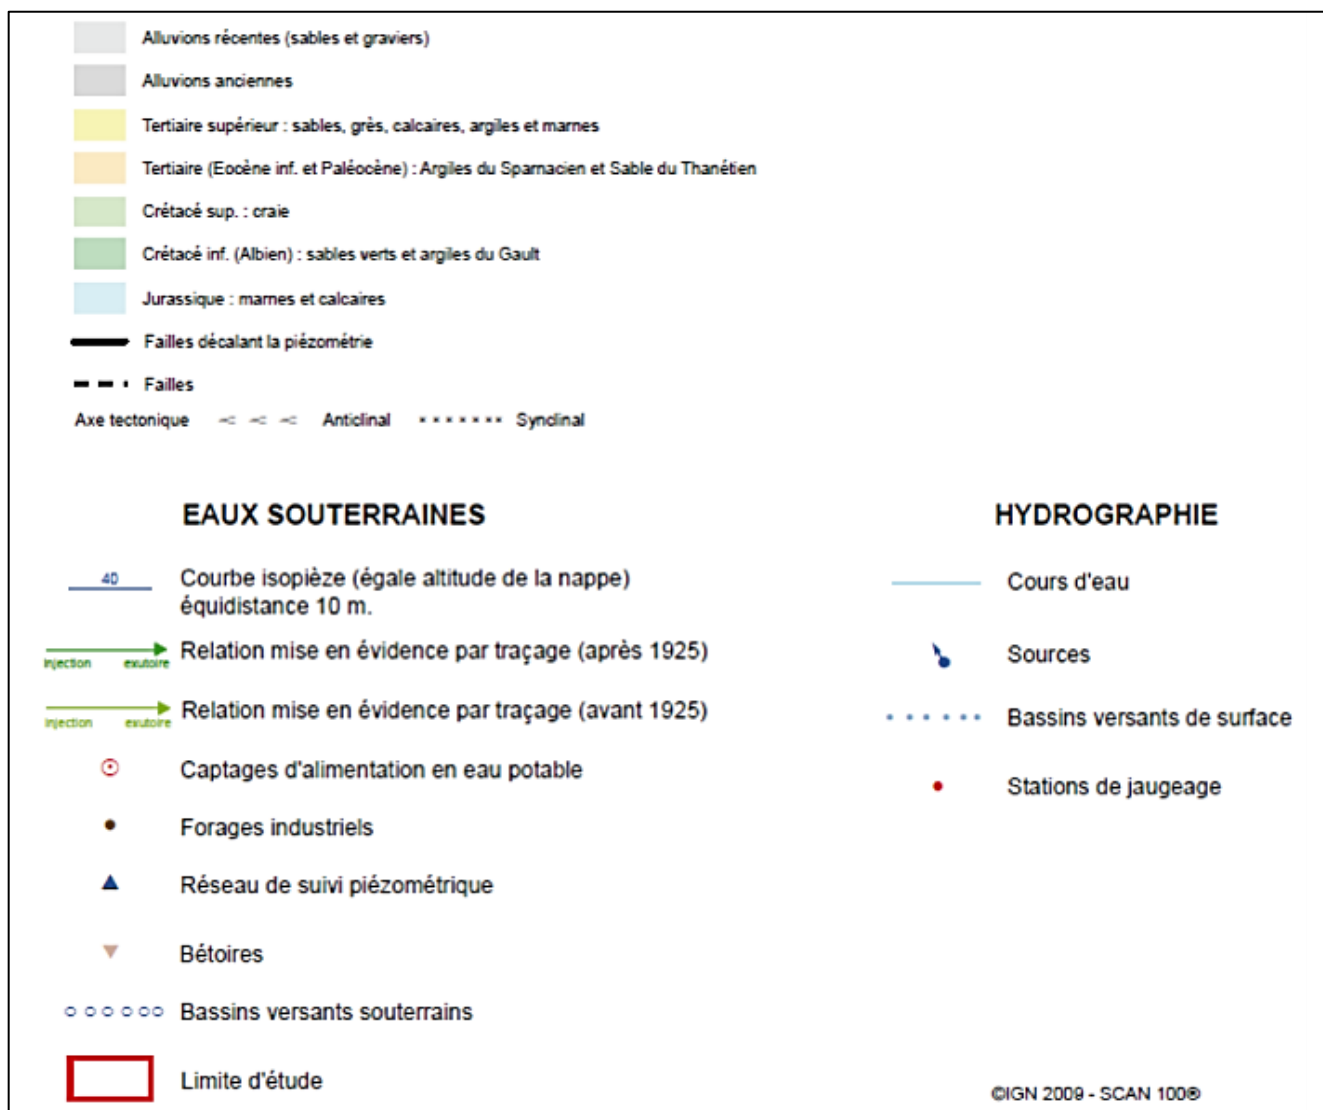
Alluvions récentes (sables et graviers)

Alluvions anciennes

Tertiaire supérieur : sables, grès, calcaires, argiles et marnes

Tertiaire (Eocène inf. et Paléocène) : Argiles du Sparnacien et Sable du Thanétien

Crétacé sup. : craie

Crétacé inf. (Albien) : sables verts et argiles du Gault

Jurassique : marnes et calcaires

Failles décalant la piézométrie

Failles

Axe tectonique Anticlinal Synclinal

EAUX SOUTERRAINES

40 Courbe isopièze (égale altitude de la nappe) équidistance 10 m.

injection exutoire Relation mise en évidence par traçage (après 1925)

injection exutoire Relation mise en évidence par traçage (avant 1925)

Captages d'alimentation en eau potable

Forages industriels

Réseau de suivi piézométrique

Bétoires

Bassins versants souterrains

Limite d'étude

HYDROGRAPHIE

Cours d'eau

Sources

Bassins versants de surface

Stations de jaugeage

©IGN 2009 - SCAN 100®